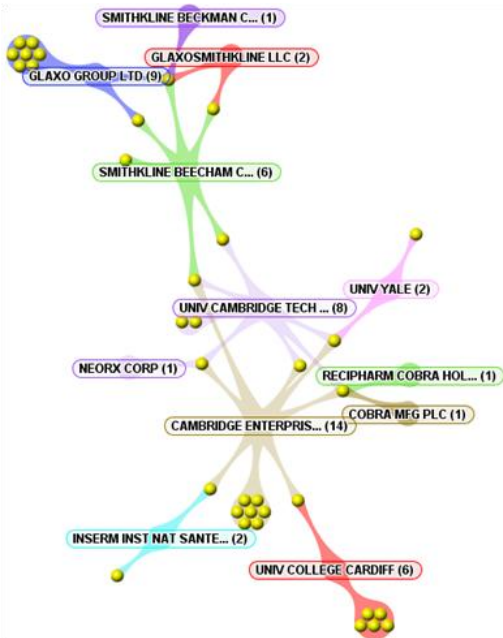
SMITHKLINE BECKMAN C... (1)
GLAXOSMITHKLINE LLC (2)
GLAXO GROUP LTD (9)
SMITHKLINE BEECHAM C... (6)
UNIV YALE (2)
UNIV CAMBRIDGE TECH ... (8)
NEORX CORP (1)
RECIPHARM COBRA HOL... (1)
COBRA MFG PLC (1)
CAMBRIDGE ENTERPRIS... (14)
INSERM INST NAT SANTE... (2)
UNIV COLLEGE CARDIFF (6)